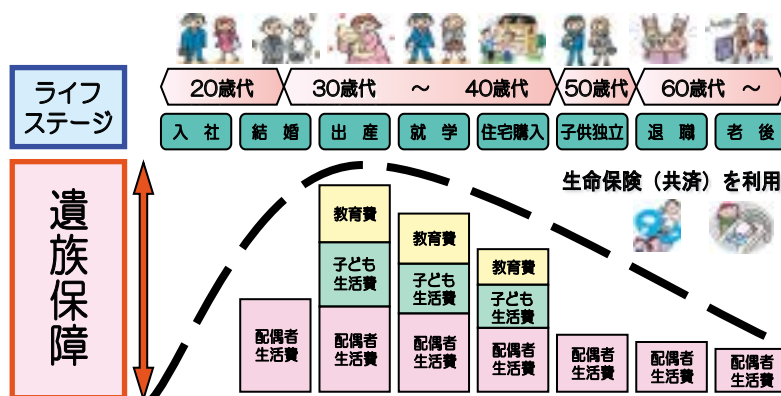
ライフステージ

20歳代
30歳代 ～ 40歳代
50歳代
60歳代 ～

入社
結婚
出産
就学
住宅購入
子供独立
退職
老後

遺族保障

生命保険（共済）を利用

教育費
子ども生活費
配偶者生活費

配偶者生活費

教育費
子ども生活費
配偶者生活費

教育費
子ども生活費
配偶者生活費

配偶者生活費

配偶者生活費

配偶者生活費